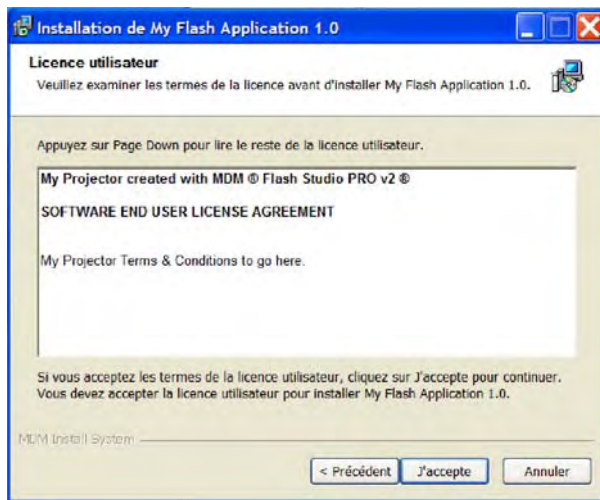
Installation de My Flash Application 1.0

Licence utilisateur

Veuillez examiner les termes de la licence avant d'installer My Flash Application 1.0.

Appuyez sur Page Down pour lire le reste de la licence utilisateur.

My Projector created with MDM ® Flash Studio PRO v2 ®

SOFTWARE END USER LICENSE AGREEMENT

My Projector Terms & Conditions to go here.

Si vous acceptez les termes de la licence utilisateur, cliquez sur J'accepte pour continuer. Vous devez accepter la licence utilisateur pour installer My Flash Application 1.0.

MDM Install System

< Précédent | J'accepte | Annuler